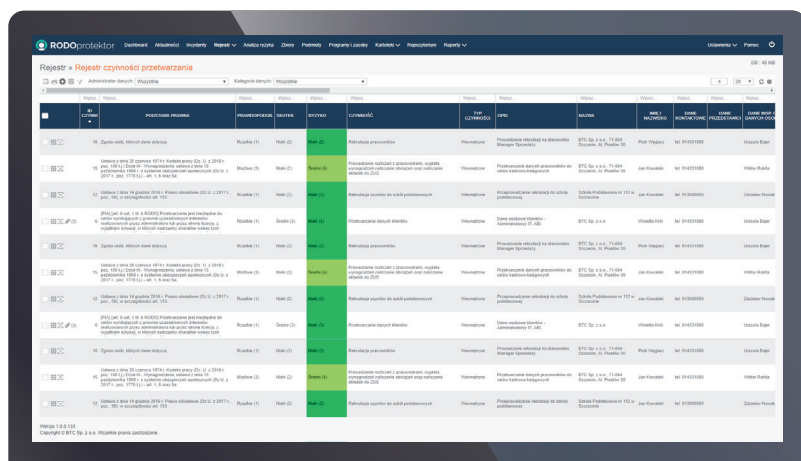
RODOprotektor Dashboard Aktualności Incydenty Rejestr Analiza ryzyka Zbiory Podmioty Programy i zasoby Kartoteki Repozytorium Raporty Ustawienia Pomoc

Rejestr » Rejestr czynności przetwarzania

Administrator danych Wszystkie Kategoria danych Wszystkie

| ID CZYNN | PODSTAWA PRAWNA | PRAWDOPODOB. | SKUTEK | RYZYKO | CZYNNOŚĆ | TYP CZYNNOŚCI | OPIS | NAZWA | IMIĘ I NAZWISKO | DANE KONTAKTOWE | DANE PRZEDSTAWICIELA | DANE IOD |
|---|---|---|---|---|---|---|---|---|---|---|---|---|
| 16 | Zgoda osób, których dane dotyczą | Rzadkie (1) | Niski (2) | Niski (2) | Rekrutacja pracowników | Wewnętrzne | Prowadzenie rekrutacji na stanowisko Manager Sprzedaży | BTC Sp. z o.o., 71-064 Szczecin, Al. Piastów 30 | Piotr Węgiel | tel. 914331880 | | Urszula Bajer |
| 15 | Ustawa z dnia 26 czerwca 1974 r. Kodeks pracy | Możliwe (3) | Niski (2) | Średni (6) | Prowadzenie rozliczeń z pracownikami | Wewnętrzne | Prowadzenie danych pracownika do celów kadrowo-księgowych | BTC Sp. z o.o., 71-064 Szczecin, Al. Piastów 30 | Jan Kowalski | tel. 914331880 | | Wiktor Rakła |
| 12 | Ustawa z dnia 14 grudnia 2016 r. Prawo oświatowe | Rzadkie (1) | Niski (2) | Niski (2) | Rekrutacja uczniów do szkół podstawowych | Wewnętrzne | Przeprowadzenie rekrutacji do szkoły podstawowej | Szkoła Podstawowa nr 112 w Szczecinie | Jan Kowalski | tel. 913000000 | | Zdzisław Nowak |
| 6 | (RA) [art. 6 ust. 1 lit. f) RODO] Przetwarzanie jest niezbędne do celów wynikających z prawnie uzasadnionych interesów | Rzadkie (1) | Średni (3) | Niski (3) | Przetwarzanie danych klientów | Wewnętrzne | Dane osobowe klientów - Administratorzy IT, ABI | BTC Sp. z o.o. | Wioletta Król | tel. 914331880 | | Urszula Bajer |

Wersja 1.6.9.133
Copyright © BTC Sp. z o.o. Wszelkie prawa zastrzeżone